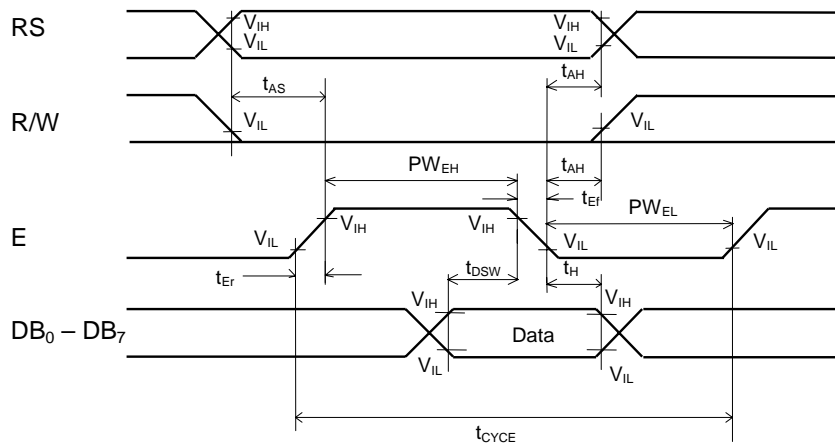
RS
$V_{IH}$
$V_{IL}$
$V_{IH}$
$V_{IL}$
$t_{AS}$
$t_{AH}$
R/W
$V_{IL}$
$V_{IL}$
$PW_{EH}$
$t_{AH}$
$t_{Ef}$
$PW_{EL}$
E
$V_{IL}$
$V_{IH}$
$V_{IH}$
$V_{IL}$
$V_{IL}$
$t_{Er}$
$t_{DSW}$
$t_{H}$
$V_{IH}$
$V_{IH}$
$DB_0 – DB_7$
Data
$V_{IL}$
$V_{IL}$
$t_{CYCE}$